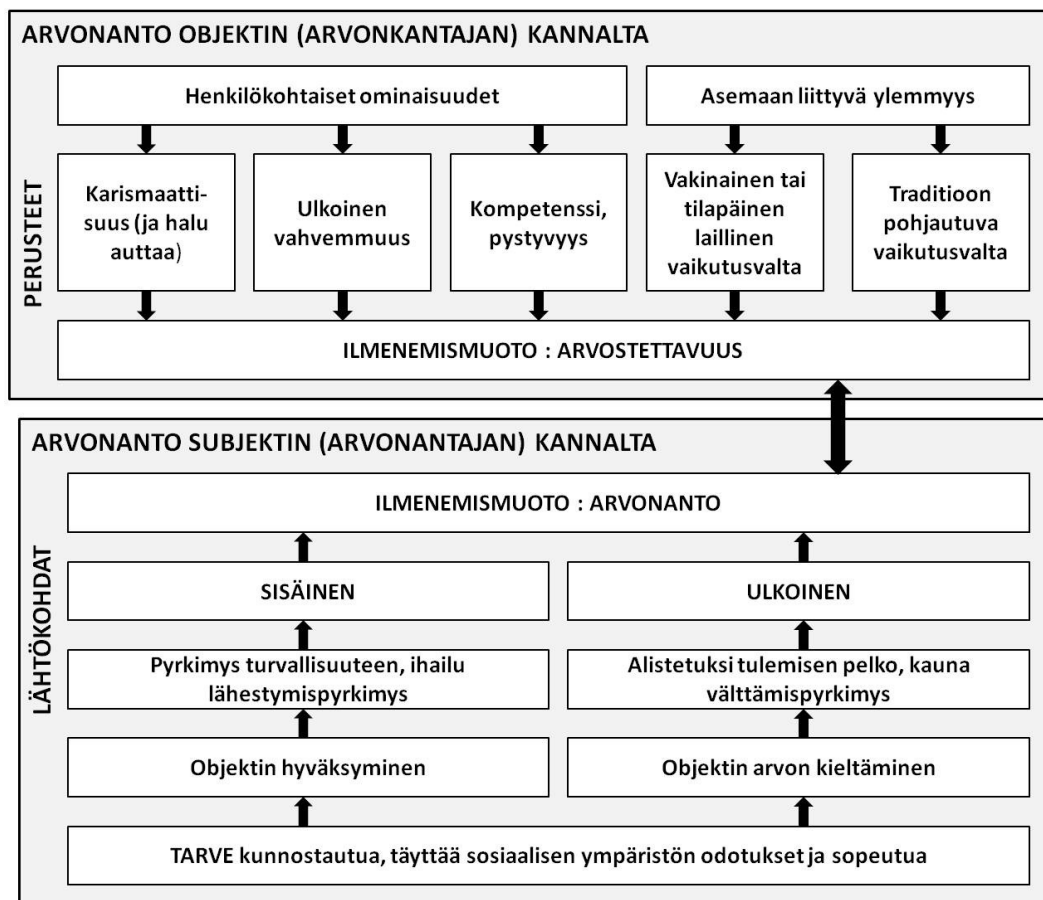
ARVONANTO OBJEKTIN (ARVONKANTAJAN) KANNALTA

PERUSTEET

Henkilökohtaiset ominaisuudet

Asemaan liittyvä ylemmyys

Karismaattisuus (ja halu auttaa)

Ulkoinen vahvemmuus

Kompetenssi, pystyvyys

Vakinainen tai tilapäinen laillinen vaikutusvalta

Traditioon pohjautuva vaikutusvalta

ILMENEMISMUOTO : ARVOSTETTAVUUS

ARVONANTO SUBJEKTIN (ARVONANTAJAN) KANNALTA

LÄHTÖKOHDAT

ILMENEMISMUOTO : ARVONANTO

SISÄINEN

ULKOINEN

Pyrkimys turvallisuuteen, ihailu lähestymispyrkimys

Alistetuksi tulemisen pelko, kauna välttämispyrkimys

Objektin hyväksyminen

Objektin arvon kieltäminen

TARVE kunnostautua, täyttää sosiaalisen ympäristön odotukset ja sopeutua